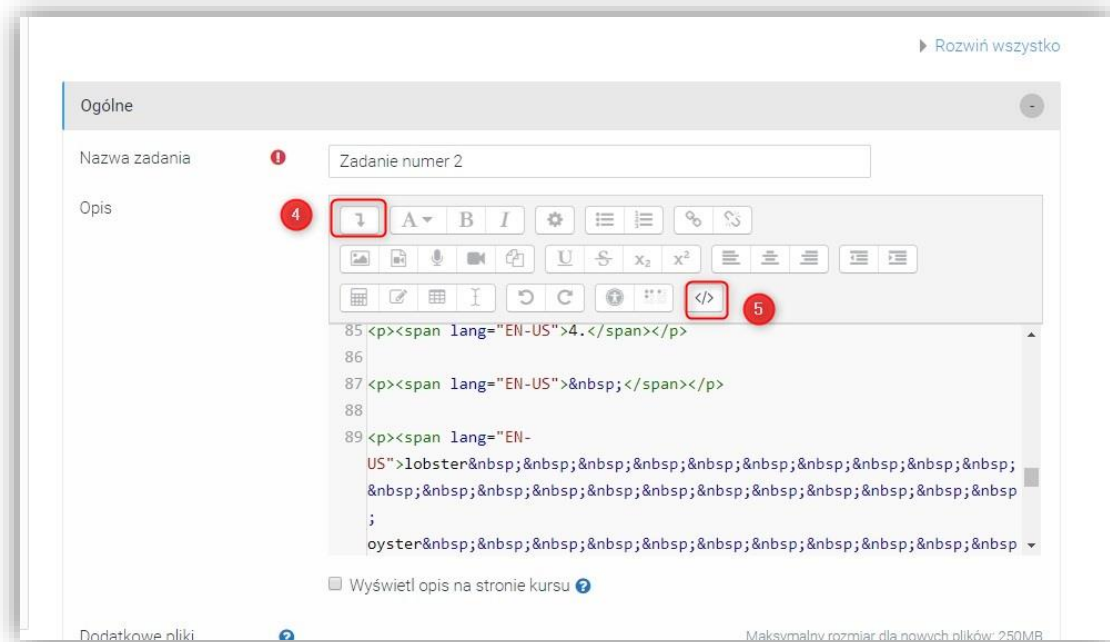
▸ Rozwiń wszystko

Ogólne

Nazwa zadania

Zadanie numer 2

Opis

4

5

85 <p><span lang="EN-US">4.</span></p>

86

87 <p><span lang="EN-US">&nbsp;</span></p>

88

89 <p><span lang="EN-US">lobster&nbsp;&nbsp;&nbsp;&nbsp;&nbsp;&nbsp;&nbsp;&nbsp;&nbsp;&nbsp;&nbsp;&nbsp;&nbsp;&nbsp;&nbsp;&nbsp;&nbsp;&nbsp;&nbsp;&nbsp;&nbsp;&nbsp;

oyster&nbsp;&nbsp;&nbsp;&nbsp;&nbsp;&nbsp;&nbsp;&nbsp;&nbsp;&nbsp;&nbsp;

Wyświetl opis na stronie kursu

Dodatkowe pliki

Maksymalny rozmiar dla nowych plików: 250MB